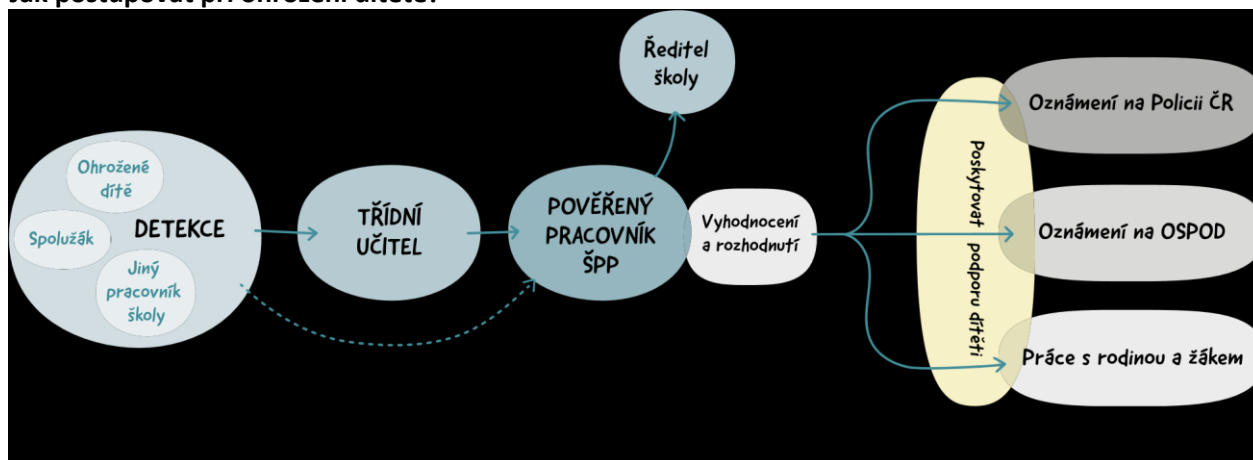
Jak postupovat při ohrožení dítěte?

Ohrožené dítě

Spolužák

DETEKCE

Jiný pracovník školy

TŘÍDNÍ UČITEL

POVĚŘENÝ PRACOVNÍK ŠPP

Ředitel školy

Vyhodnocení a rozhodnutí

Poskytovat podporu dítěti

Oznámení na Policii ČR

Oznámení na OSPOD

Práce s rodinou a žákem